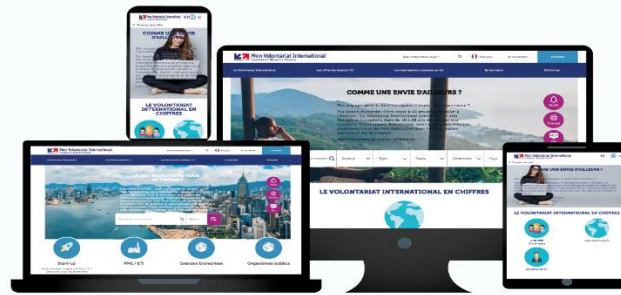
Mon Volontariat International

COMME UNE ENVIE D'AILLEURS ?

LE VOLONTARIAT INTERNATIONAL EN CHIFFRES

Mon Volontariat International

COMME UNE ENVIE D'AILLEURS ?

LE VOLONTARIAT INTERNATIONAL EN CHIFFRES

Mon Volontariat International

Start-up

PME / ETI

Grandes Entreprises

Organismes public

Mon Volontariat International

COMME UNE ENVIE D'AILLEURS ?

LE VOLONTARIAT INTERNATIONAL EN CHIFFRES